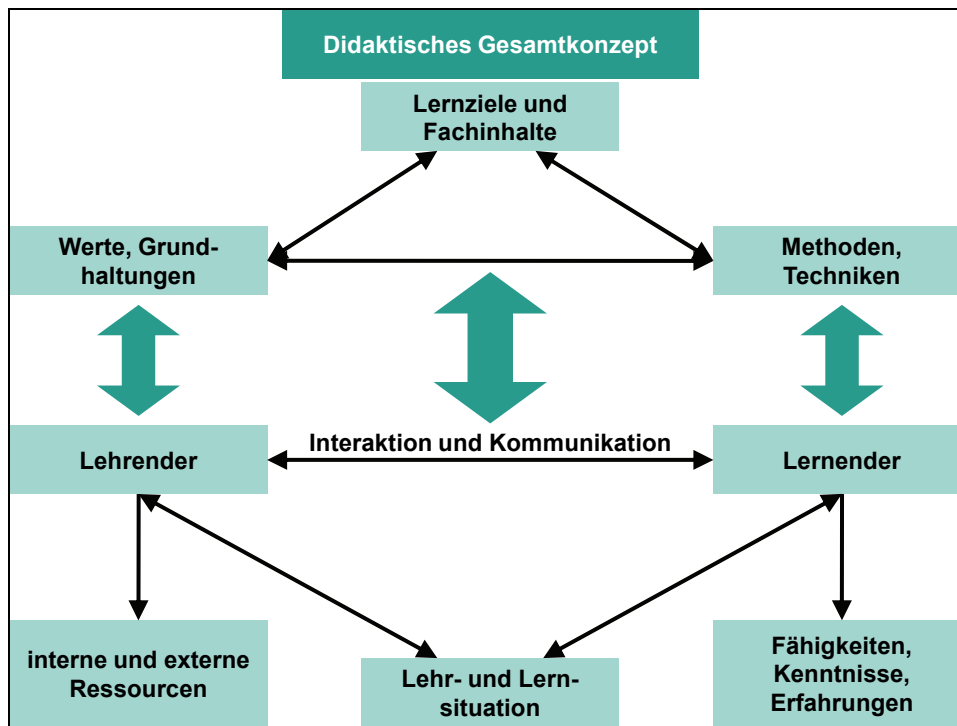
Didaktisches Gesamtkonzept

Lernziele und Fachinhalte

Werte, Grundhaltungen

Methoden, Techniken

Interaktion und Kommunikation

Lehrender

Lernender

interne und externe Ressourcen

Lehr- und Lernsituation

Fähigkeiten, Kenntnisse, Erfahrungen